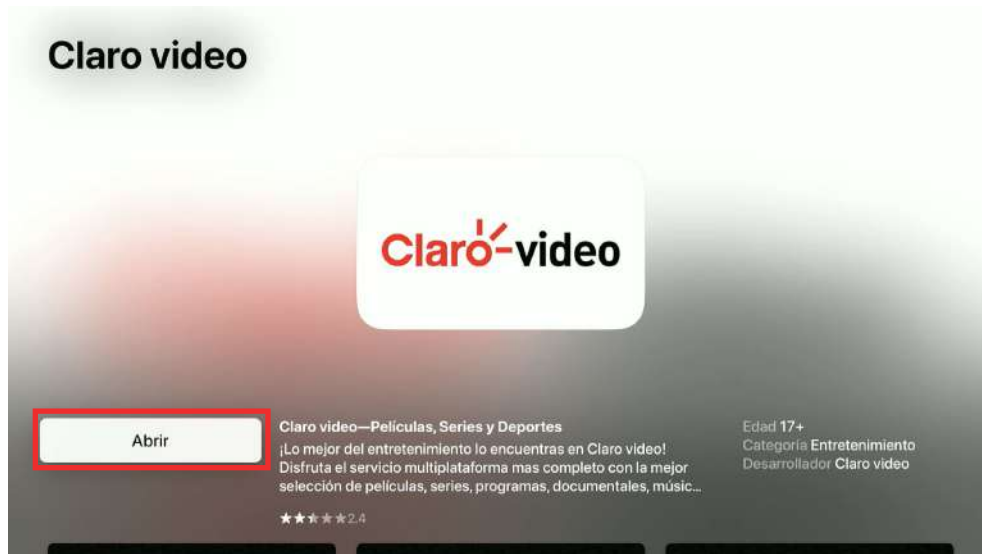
Claro video

Claro video

Abrir

Claro video—Películas, Series y Deportes
¡Lo mejor del entretenimiento lo encuentras en Claro video! Disfruta el servicio multiplataforma mas completo con la mejor selección de películas, series, programas, documentales, músic...

★★★★★2.4

Edad 17+
Categoría Entretenimiento
Desarrollador Claro video